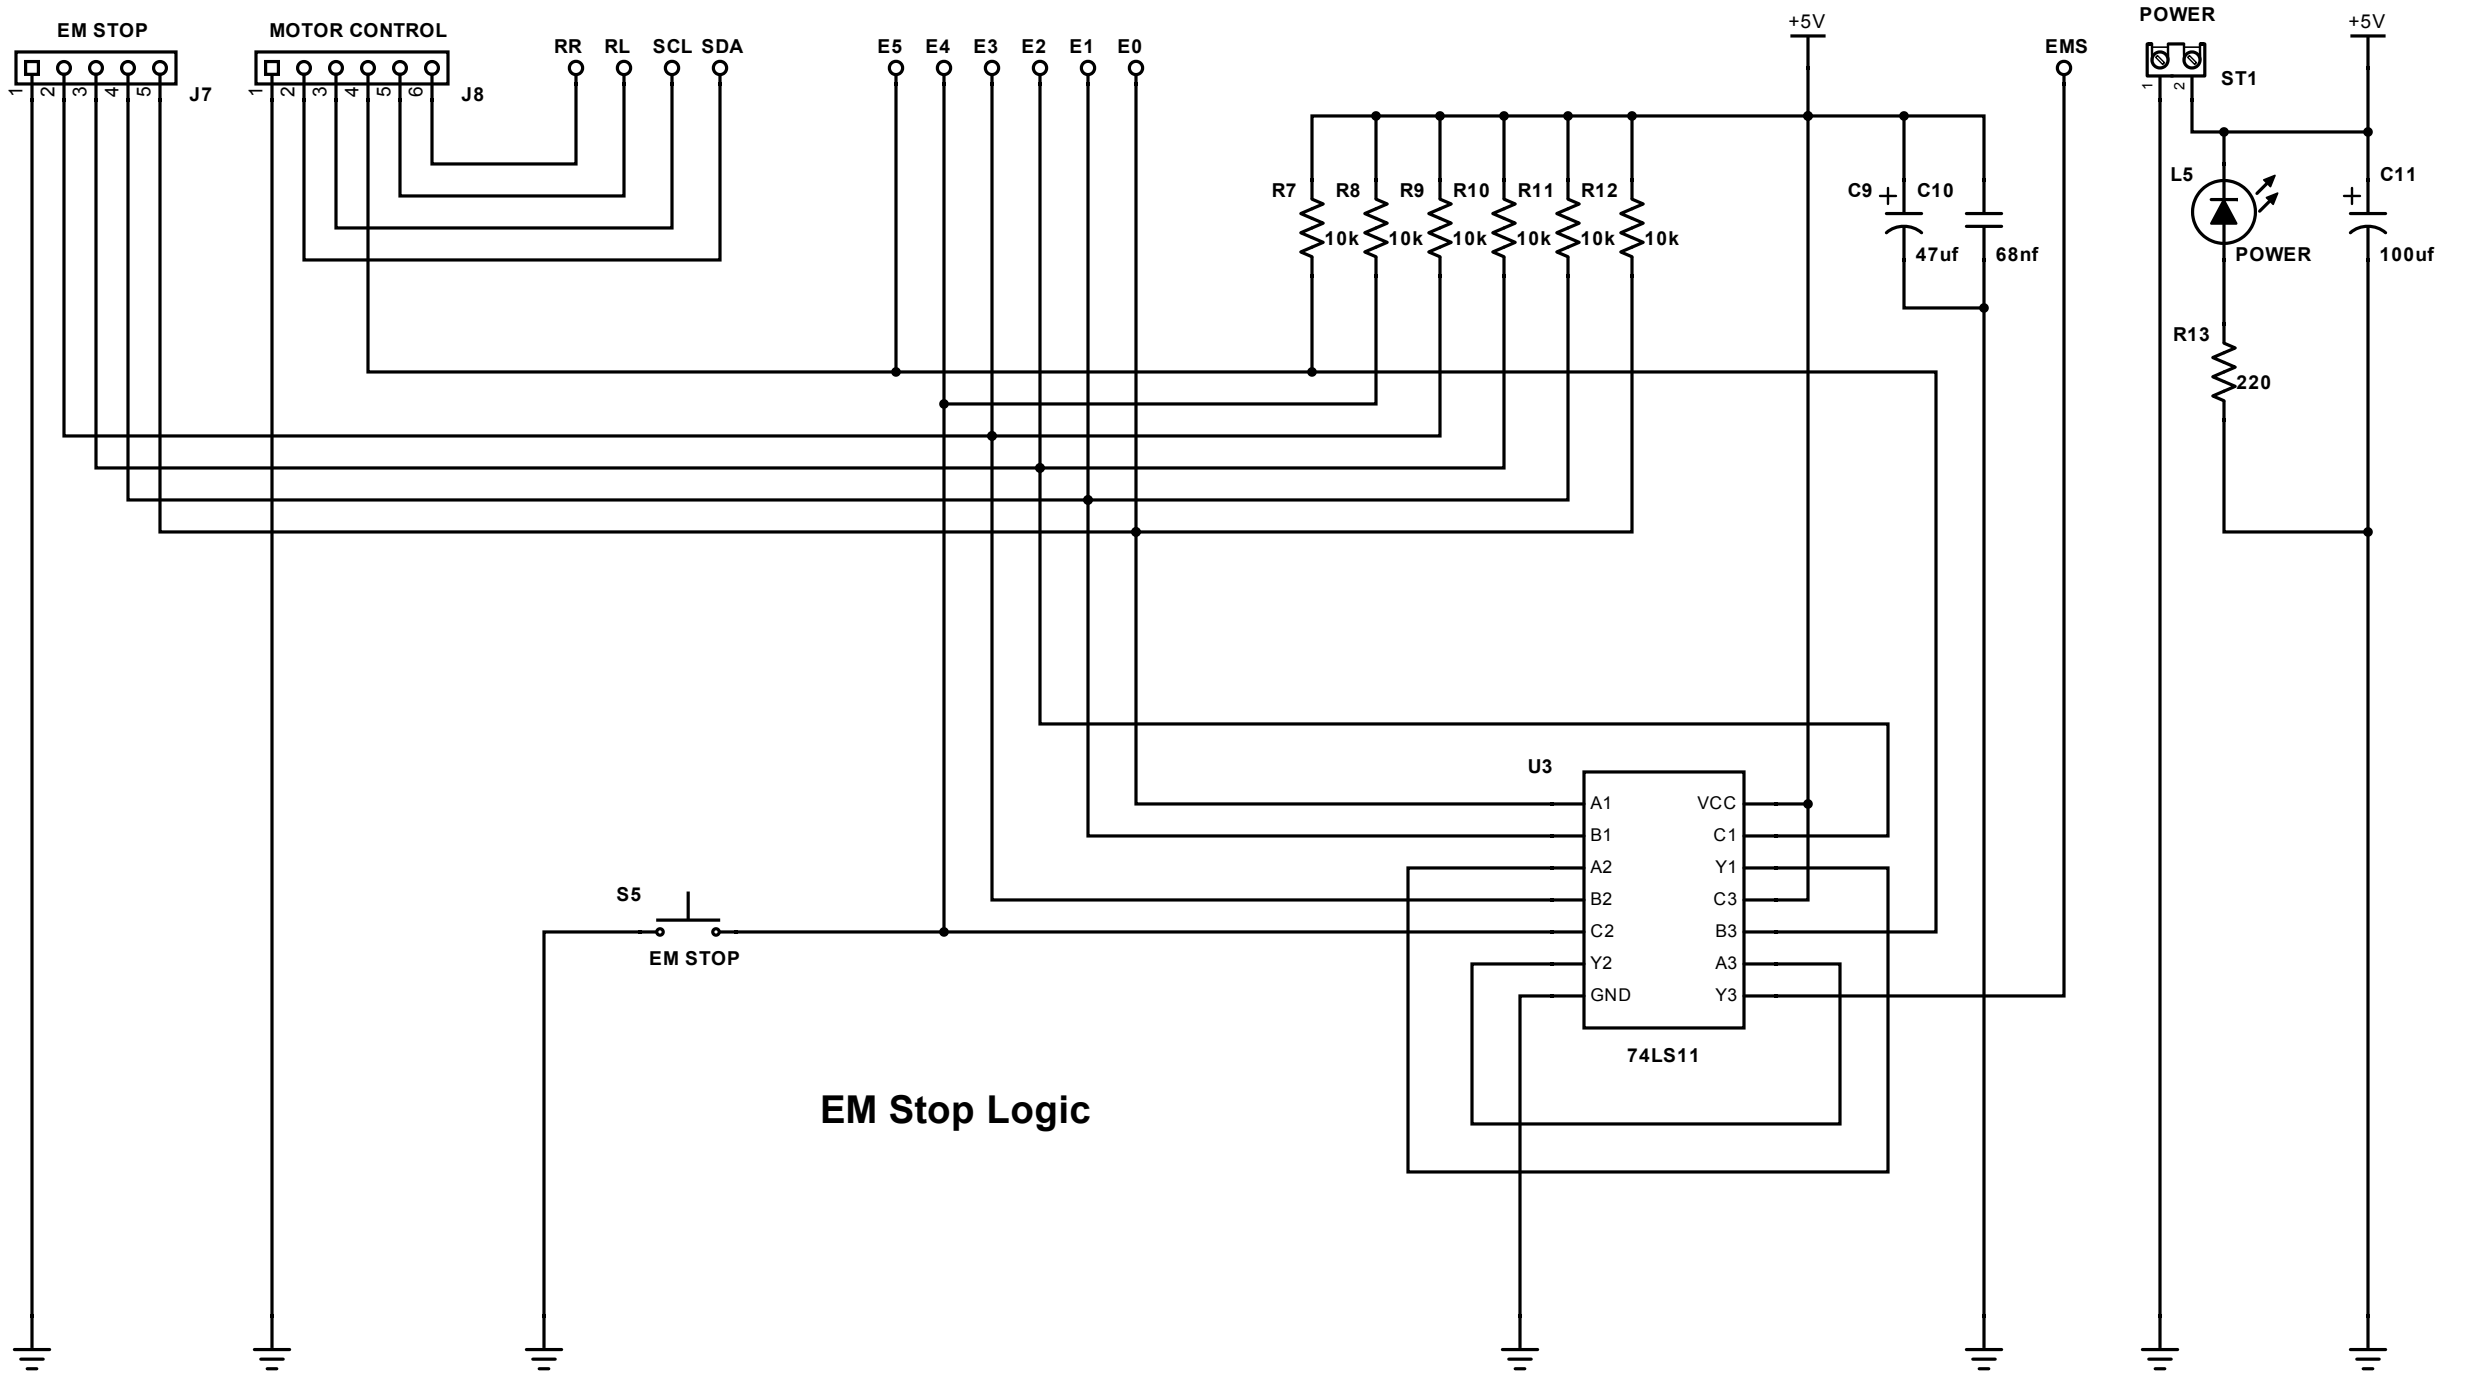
EM STOP
1 2 3 4 5
J7

MOTOR CONTROL
1 2 3 4 5 6
J8

RR RL SCL SDA

E5 E4 E3 E2 E1 E0

+5V

EMS

POWER
1 2
ST1

+5V

R7 R8 R9 R10 R11 R12
10k 10k 10k 10k 10k 10k

C9 C10
47uf 68nf

L5
POWER

C11
100uf

R13
220

U3
A1 VCC
B1 C1
A2 Y1
B2 C3
C2 B3
Y2 A3
GND Y3
74LS11

S5
EM STOP

EM Stop Logic